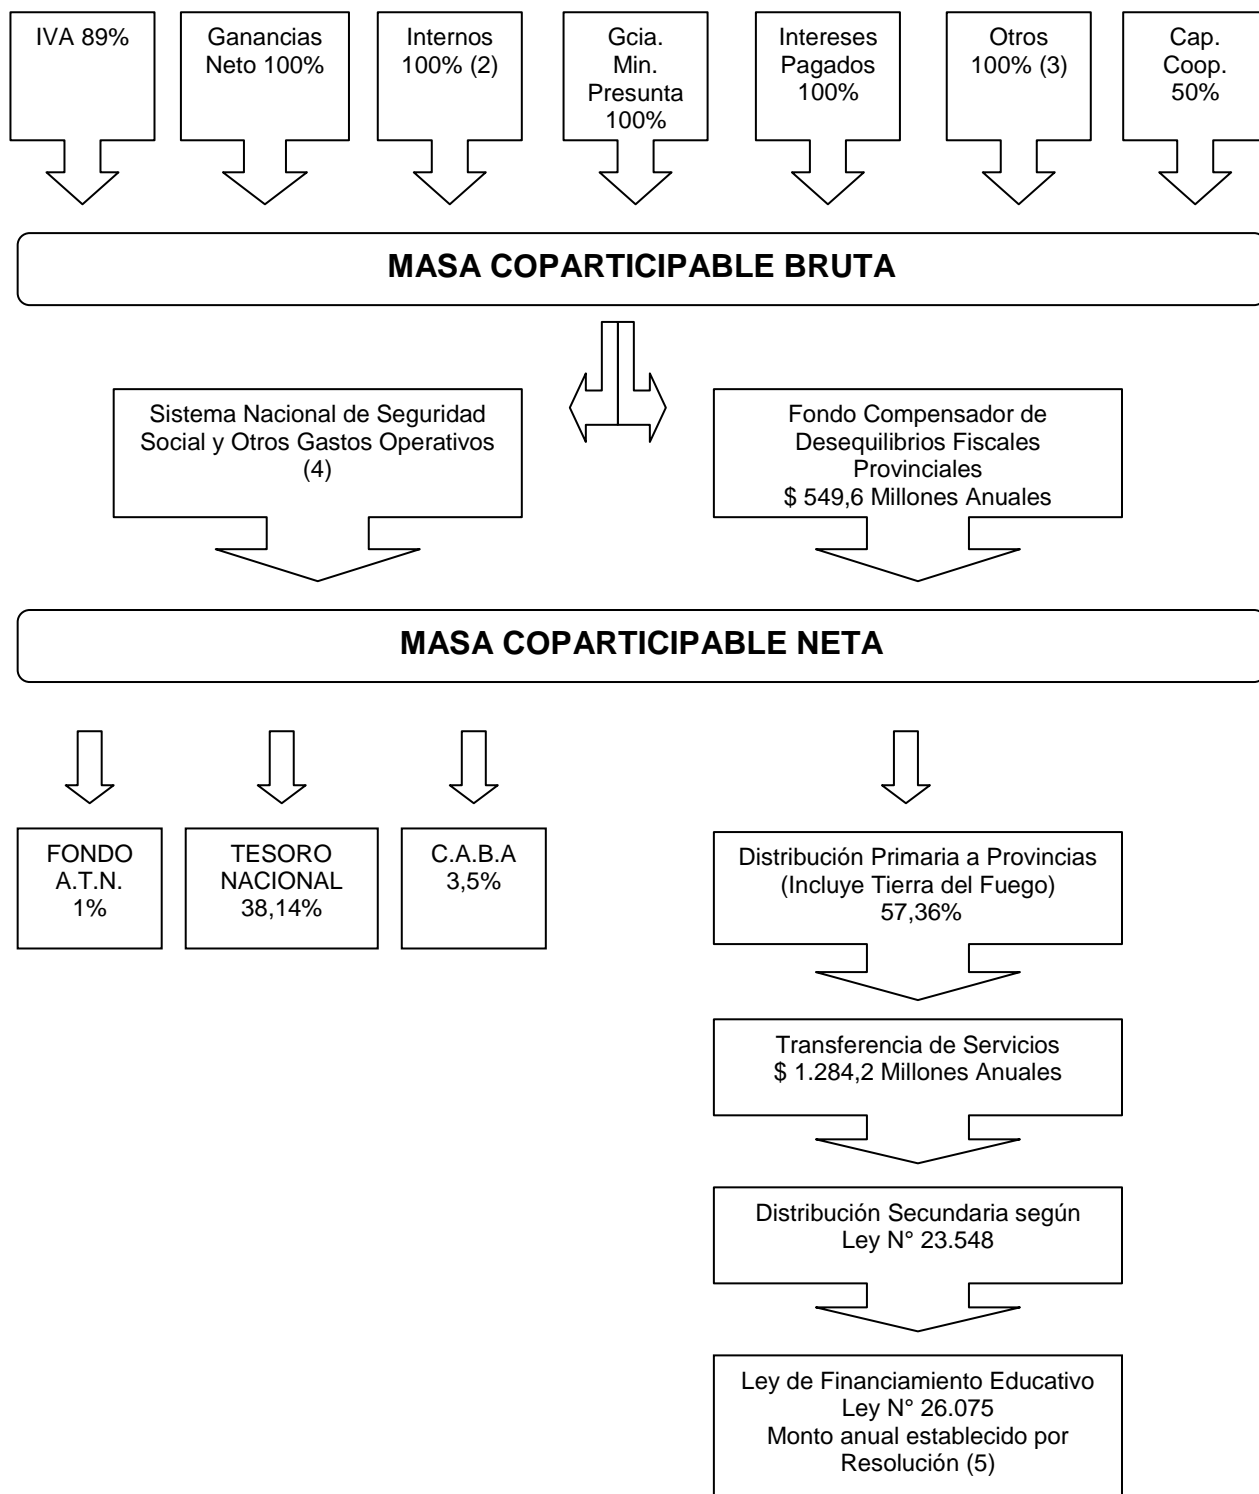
IVA 89%

Ganancias Neto 100%

Internos 100% (2)

Gcia. Min. Presunta 100%

Intereses Pagados 100%

Otros 100% (3)

Cap. Coop. 50%

MASA COPARTICIPABLE BRUTA

Sistema Nacional de Seguridad Social y Otros Gastos Operativos (4)

Fondo Compensador de Desequilibrios Fiscales Provinciales
$ 549,6 Millones Anuales

MASA COPARTICIPABLE NETA

FONDO A.T.N. 1%

TESORO NACIONAL 38,14%

C.A.B.A 3,5%

Distribución Primaria a Provincias (Incluye Tierra del Fuego) 57,36%

Transferencia de Servicios
$ 1.284,2 Millones Anuales

Distribución Secundaria según Ley N° 23.548

Ley de Financiamiento Educativo
Ley N° 26.075
Monto anual establecido por Resolución (5)